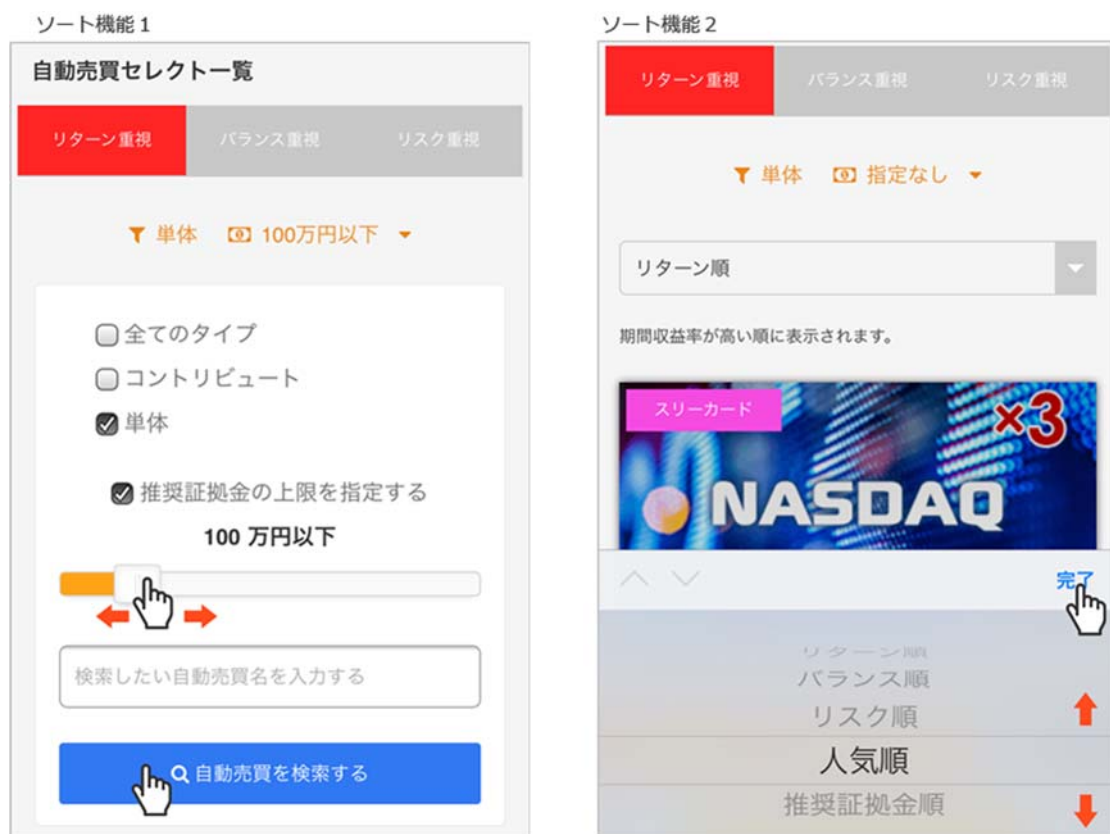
ソート機能１

自動売買セレクト一覧

リターン重視 バランス重視 リスク重視

単体 100万円以下

全てのタイプ
コントリビュート
単体

推奨証拠金の上限を指定する

100 万円以下

検索したい自動売買名を入力する

自動売買を検索する

ソート機能２

リターン重視 バランス重視 リスク重視

単体 指定なし

リターン順

期間収益率が高い順に表示されます。

スリーカード

×3

NASDAQ

完了

リターン順
バランス順
リスク順
人気順
推奨証拠金順